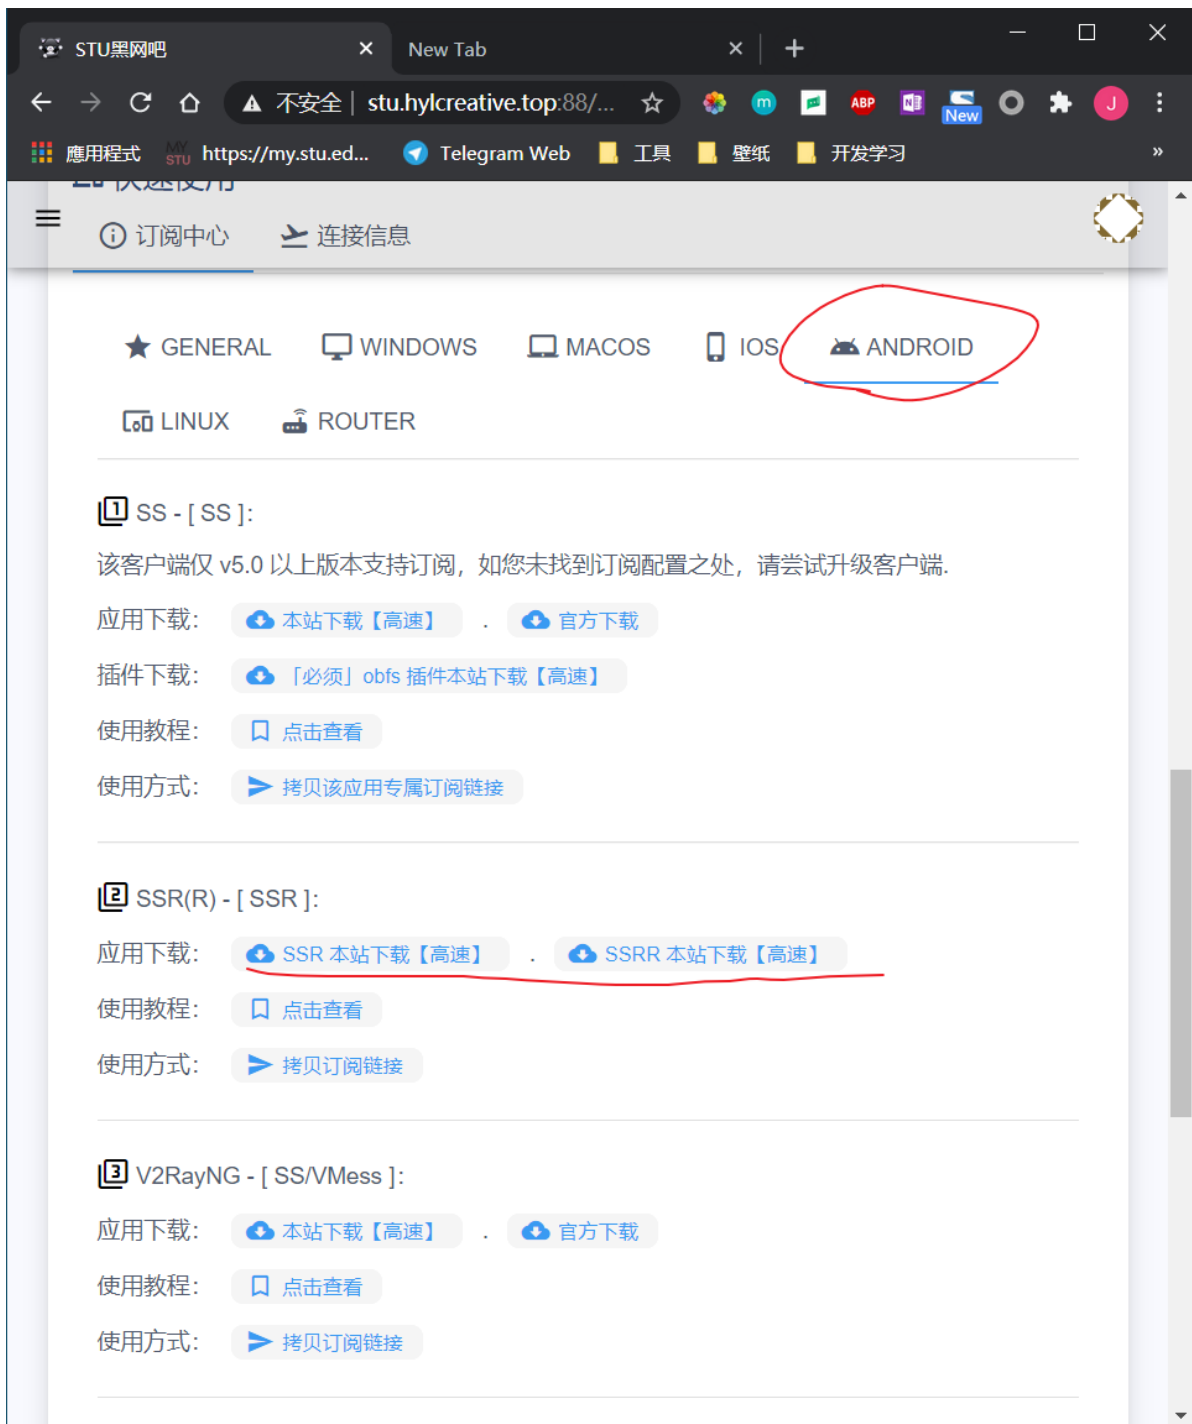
STU黑网吧 ×
New Tab ×
+

不安全 | stu.hylcreative.top:88/...

应用程式 https://my.stu.ed... Telegram Web 工具 壁纸 开发学习 »

订阅中心 连接信息

GENERAL WINDOWS MACOS IOS ANDROID
LINUX ROUTER

1 SS - [ SS ]:
该客户端仅 v5.0 以上版本支持订阅，如您未找到订阅配置之处，请尝试升级客户端.
应用下载: 本站下载【高速】 . 官方下载
插件下载: 「必须」obfs 插件本站下载【高速】
使用教程: 点击查看
使用方式: 拷贝该应用专属订阅链接

2 SSR(R) - [ SSR ]:
应用下载: SSR 本站下载【高速】 . SSRR 本站下载【高速】
使用教程: 点击查看
使用方式: 拷贝订阅链接

3 V2RayNG - [ SS/VMess ]:
应用下载: 本站下载【高速】 . 官方下载
使用教程: 点击查看
使用方式: 拷贝订阅链接